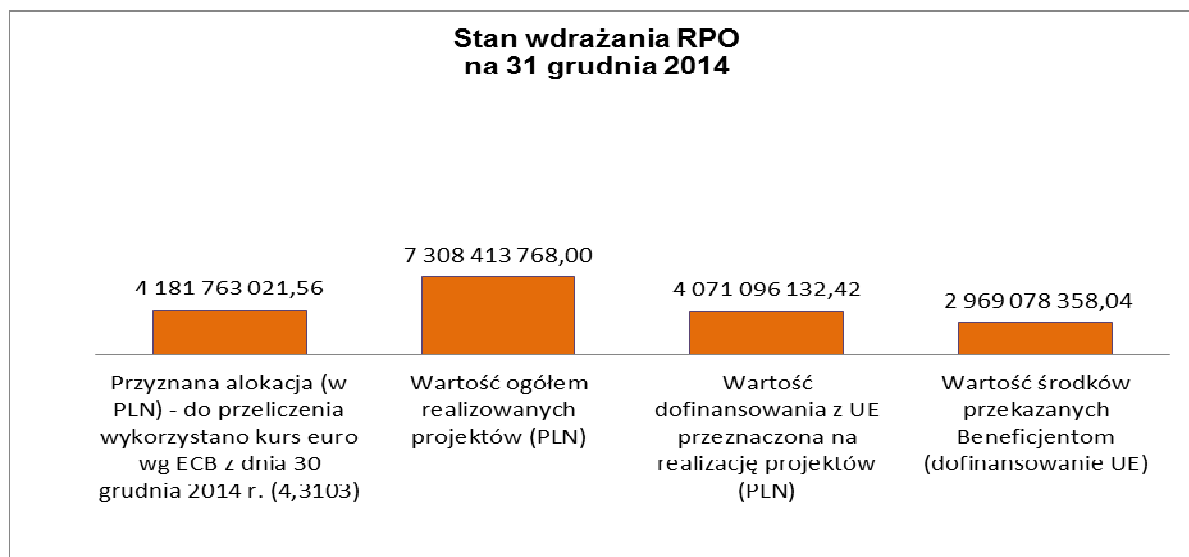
Stan wdrażania RPO
na 31 grudnia 2014

4 181 763 021,56

7 308 413 768,00

4 071 096 132,42

2 969 078 358,04

Przyznana alokacja (w PLN) - do przeliczenia wykorzystano kurs euro wg ECB z dnia 30 grudnia 2014 r. (4,3103)

Wartość ogółem realizowanych projektów (PLN)

Wartość dofinansowania z UE przeznaczona na realizację projektów (PLN)

Wartość środków przekazanych Beneficjentom (dofinansowanie UE)